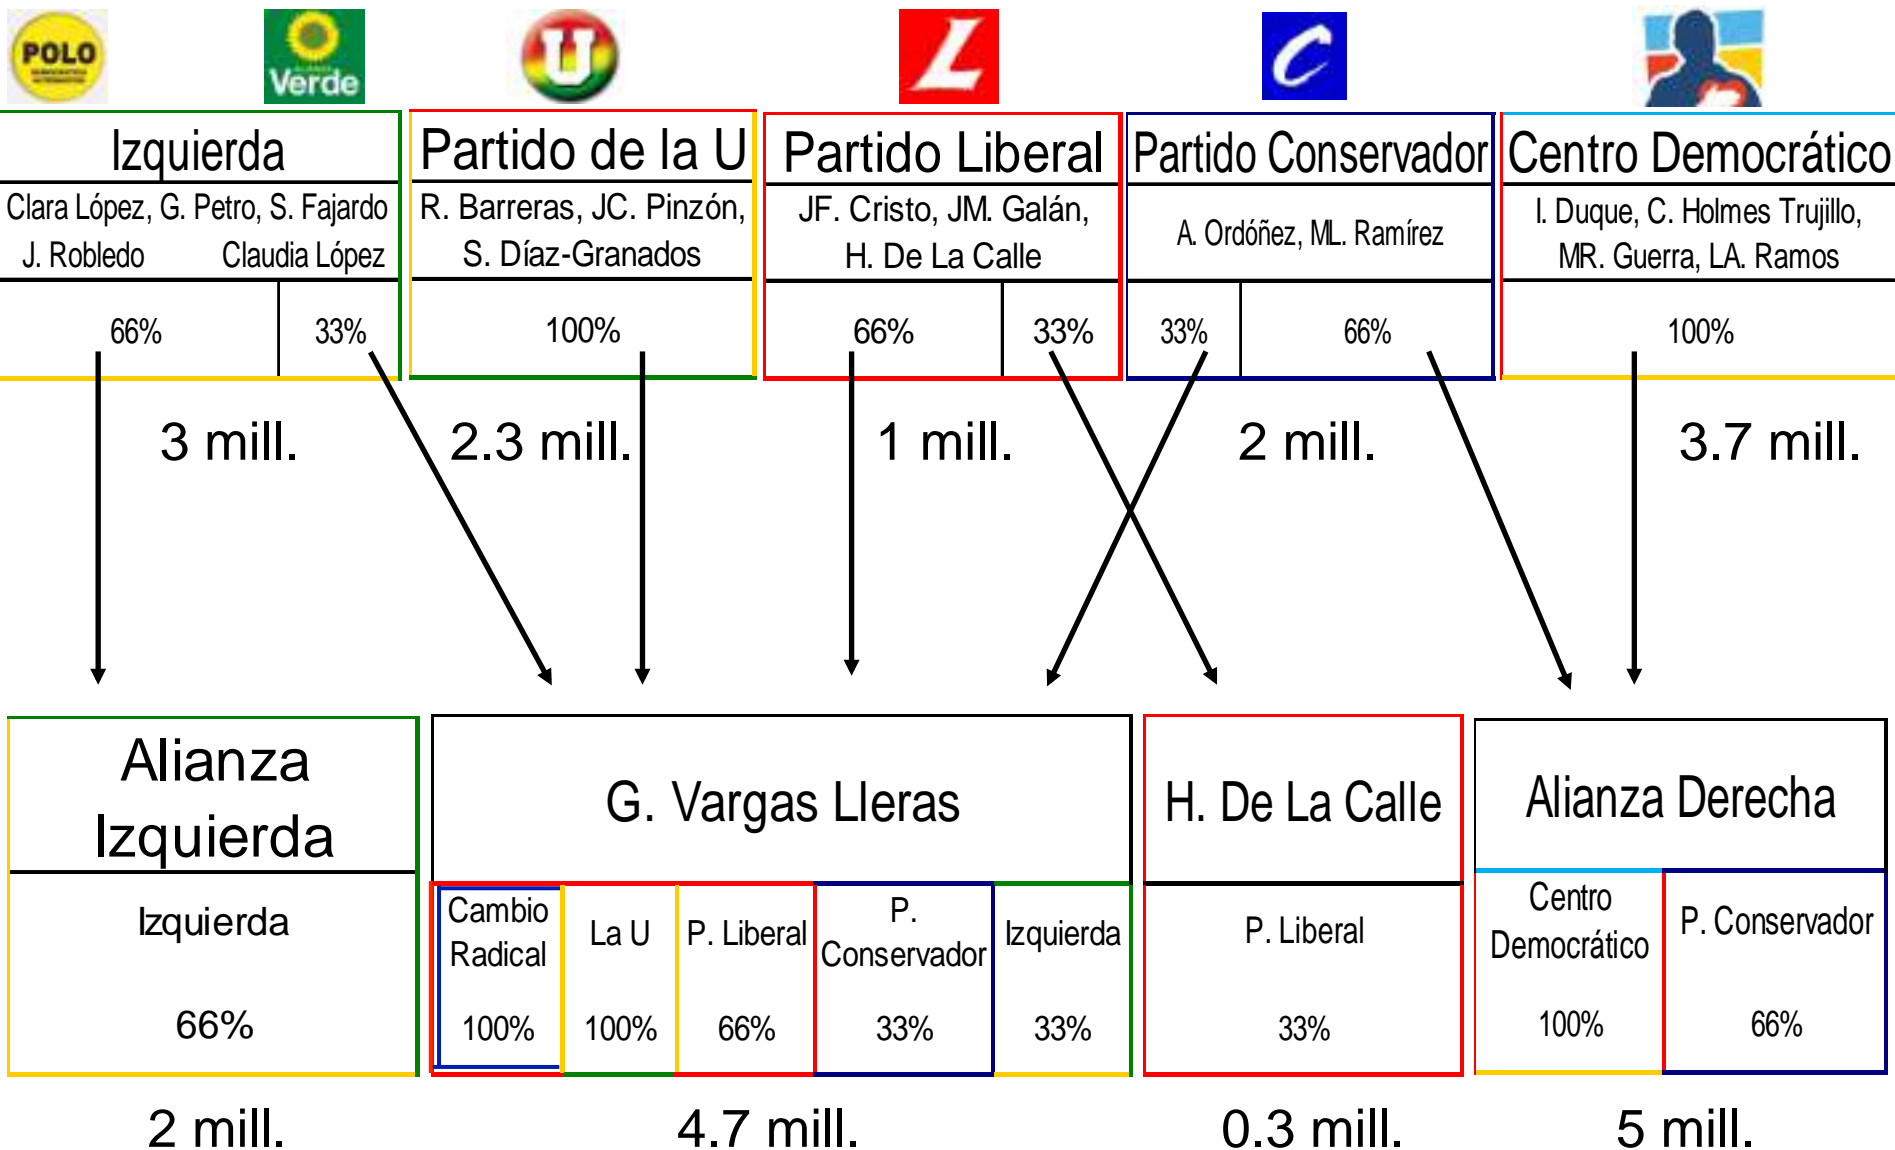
POLO

Verde

U

L

C

Izquierda
Clara López, G. Petro, S. Fajardo
J. Robledo Claudia López
66% 33%

Partido de la U
R. Barreras, JC. Pinzón, S. Díaz-Granados
100%

Partido Liberal
JF. Cristo, JM. Galán, H. De La Calle
66% 33%

Partido Conservador
A. Ordóñez, ML. Ramírez
33% 66%

Centro Democrático
I. Duque, C. Holmes Trujillo, MR. Guerra, LA. Ramos
100%

3 mill.

2.3 mill.

1 mill.

2 mill.

3.7 mill.

Alianza Izquierda
Izquierda
66%

G. Vargas Lleras
| Cambio Radical | La U | P. Liberal | P. Conservador | Izquierda |
|---|---|---|---|---|
| 100% | 100% | 66% | 33% | 33% |

H. De La Calle
P. Liberal
33%

Alianza Derecha
| Centro Democrático | P. Conservador |
|---|---|
| 100% | 66% |

2 mill.

4.7 mill.

0.3 mill.

5 mill.